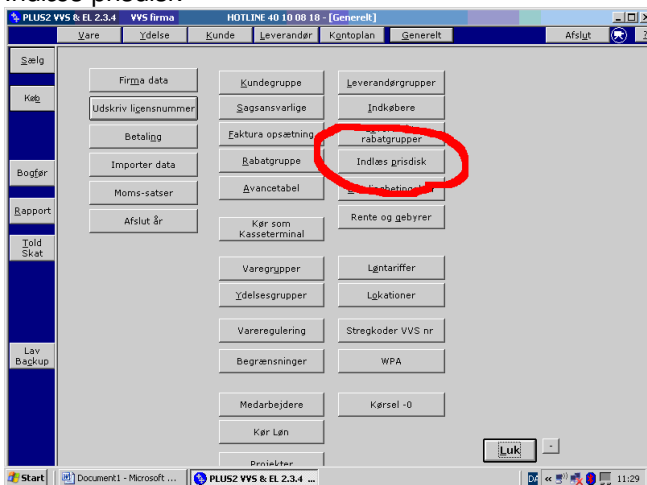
Indlæs prisdisk

PLUS2 VVS & EL 2.3.4 VVS firma HOTLINE 40 10 08 18 - [Generelt]

Vare Ydelse Kunde Leverandør Kontoplan Generelt Afslut

Sælg
Køb
Bogfør
Rapport
Told Skat
Lav Backup

Firma data
Udskriv licensnummer
Betaling
Importer data
Moms-satser
Afslut år

Kundegruppe
Sagsansvarlige
Faktura opsætning
Rabatgruppe
Avancetabel
Kør som Kasseterminal
Varegrupper
Ydelsesgrupper
Vareregulering
Begrænsninger
Medarbejdere
Kør Løn
Projekter

Leverandørgrupper
Indkøbere
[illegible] rabatgrupper
Indlæs prisdisk
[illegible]betingelser
Rente og gebyrer
Løntariffer
Lokationer
Stregkoder VVS nr
WPA
Kørsel -0

Luk

Start Document1 - Microsoft ... PLUS2 VVS & EL 2.3.4 ... 11:29